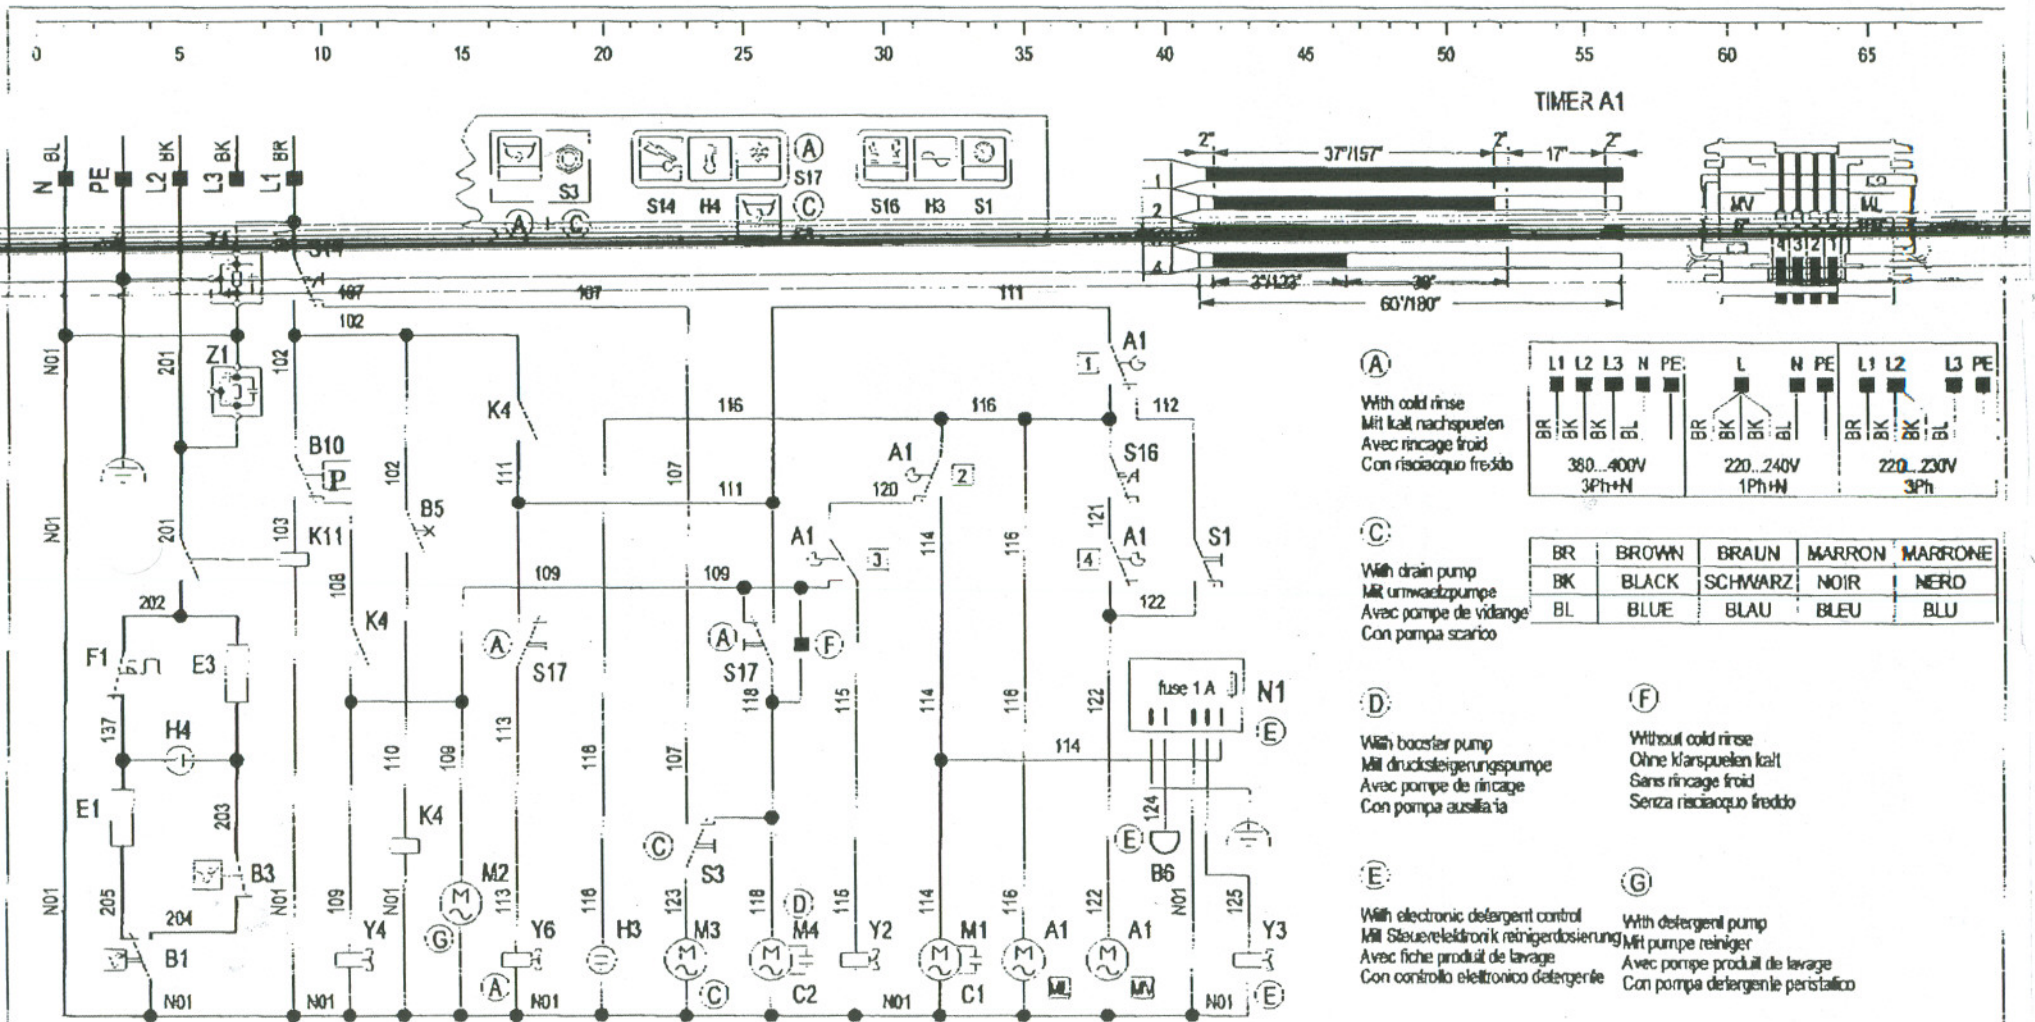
0 5 10 15 20 25 30 35 40 45 50 55 60 65

TIMER A1

N BL PE L2 BK L3 BK L1 BR

S3 A C S14 H4 A S17 C S16 H3 S1

2" 37"/157" 2" 17" 2"
1 2 3 4
3"/123" 30" 60"/180"
MV ML 4 3 2 1

Z1 S11 107 107 111 102 N01 201 Z1 102 K4 116 116 A1 1 112 B10 P 102 B5 111 107 111 A1 2 120 S16 201 103 K11 A1 3 114 116 121 A1 4 S1 108 109 109 202 K4 A S17 A S17 F 122 F1 E3 118 115 N1 fuse 1 A E 137 H4 110 108 113 118 107 114 116 122 114 E1 203 K4 C S3 124 E B6 B3 205 204 N01 109 N01 M2 113 116 123 118 D 115 114 116 122 N01 125 B1 Y4 G Y6 H3 M3 M4 Y2 M1 A1 A1 Y3 N01 N01 A N01 C C2 N01 C1 ML MV N01 E

A
With cold rinse
Mit kalt nachspuelen
Avec rincage froid
Con risciacquo freddo

| L1 L2 L3 N PE | L N PE | L1 L2 L3 PE |
|---|---|---|
| BR BK BK BL | BR BK BK BL | BR BK BK BL |
| 380...400V 3Ph+N | 220...240V 1Ph+N | 220...230V 3Ph |

C
With drain pump
Mit umwaelzpumpe
Avec pompe de vidange
Con pompa scarico

| BR | BROWN | BRAUN | MARRON | MARRONE |
|---|---|---|---|---|
| BK | BLACK | SCHWARZ | NOIR | NERO |
| BL | BLUE | BLAU | BLEU | BLU |

D
With booster pump
Mit druckseigerungspumpe
Avec pompe de rincage
Con pompa ausilia ia

F
Without cold rinse
Ohne klarspuelen kalt
Sans rincage froid
Senza risciacquo freddo

E
With electronic detergent control
Mit Steuerelektronik reinigerdosierung
Avec fiche produit de lavage
Con controllo elettronico detergente

G
With detergent pump
Mit pumpe reiniger
Avec pompe produit de lavage
Con pompa detergente peristaltico